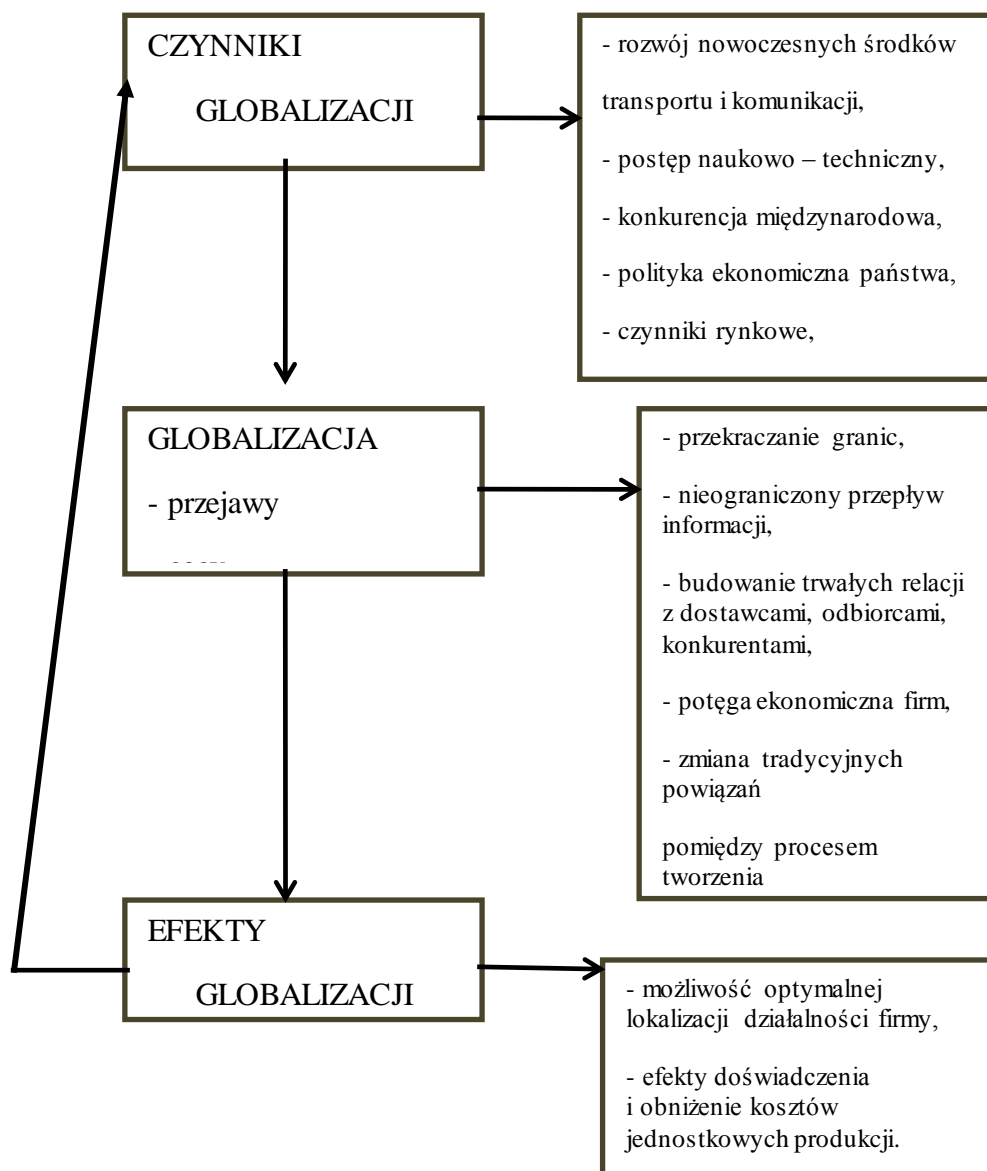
CZYNNIKI GLOBALIZACJI

- rozwój nowoczesnych środków transportu i komunikacji,

- postęp naukowo – techniczny,

- konkurencja międzynarodowa,

- polityka ekonomiczna państwa,

- czynniki rynkowe,

GLOBALIZACJA

- przejawy

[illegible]

- przekraczanie granic,

- nieograniczony przepływ informacji,

- budowanie trwałych relacji z dostawcami, odbiorcami, konkurentami,

- potęga ekonomiczna firm,

- zmiana tradycyjnych powiązań

pomiędzy procesem tworzenia

EFEKTY GLOBALIZACJI

- możliwość optymalnej lokalizacji działalności firmy,

- efekty doświadczenia i obniżenie kosztów jednostkowych produkcji.